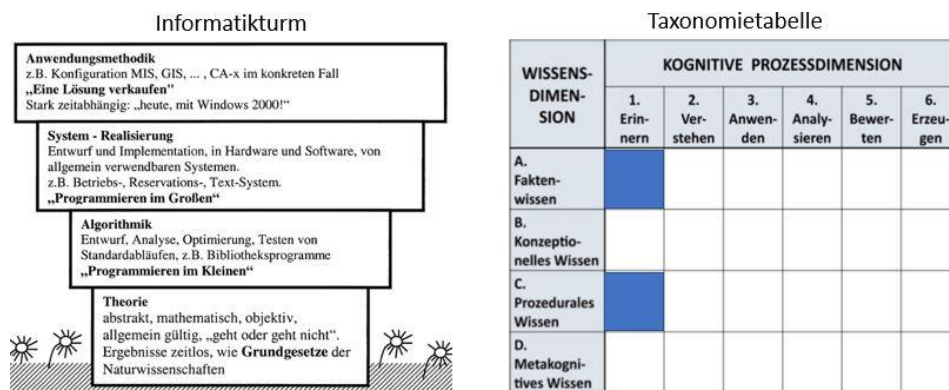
Informatikturm

Anwendungsmethodik
z.B. Konfiguration MIS, GIS, ... , CA-x im konkreten Fall
„Eine Lösung verkaufen"
Stark zeitabhängig: „heute, mit Windows 2000!"

System - Realisierung
Entwurf und Implementation, in Hardware und Software, von allgemein verwendbaren Systemen.
z.B. Betriebs-, Reservations-, Text-System.
„Programmieren im Großen"

Algorithmik
Entwurf, Analyse, Optimierung, Testen von Standardabläufen, z.B. Bibliotheksprogramme
„Programmieren im Kleinen"

Theorie
abstrakt, mathematisch, objektiv, allgemein gültig, „geht oder geht nicht".
Ergebnisse zeitlos, wie Grundgesetze der Naturwissenschaften

Taxonomietabelle

| WISSENS-DIMENSION | 1. Erinnern | 2. Verstehen | 3. Anwenden | 4. Analysieren | 5. Bewerten | 6. Erzeugen |
|---|---|---|---|---|---|---|
| A. Faktenwissen | | | | | | |
| B. Konzeptionelles Wissen | | | | | | |
| C. Prozedurales Wissen | | | | | | |
| D. Metakognitives Wissen | | | | | | |

KOGNITIVE PROZESSDIMENSION